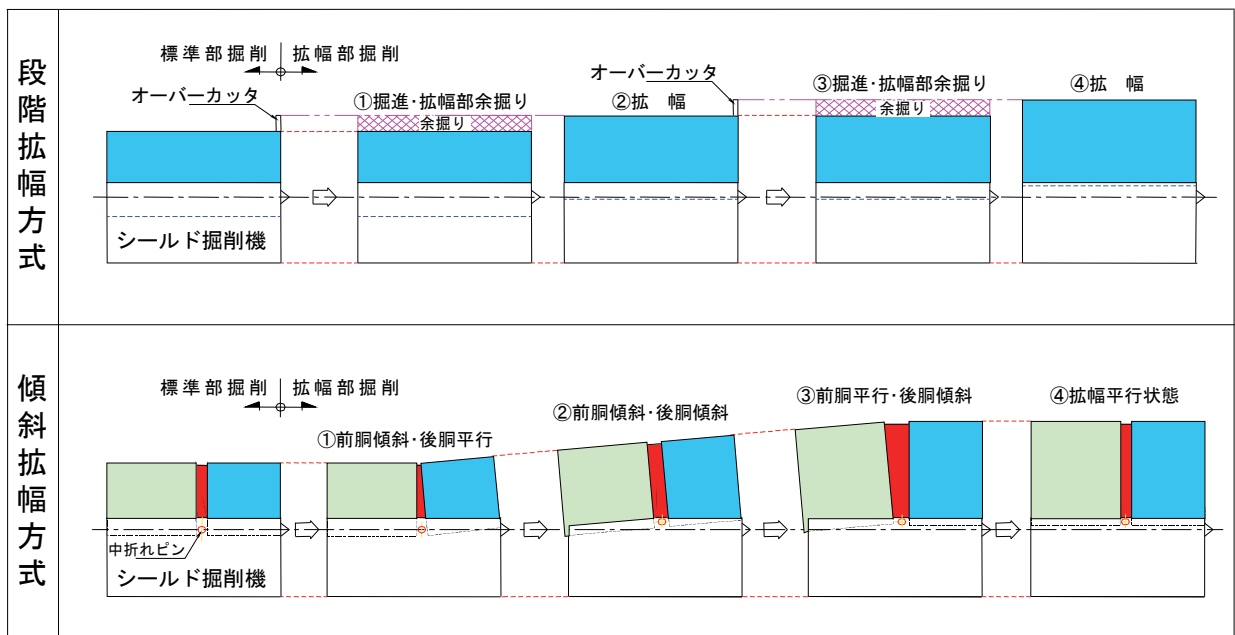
| 段階拡幅方式 | 標準部掘削 拡幅部掘削<br>オーバーカッタ<br>シールド掘削機<br>①掘進・拡幅部余掘り<br>余掘り<br>②拡　幅<br>オーバーカッタ<br>③掘進・拡幅部余掘り<br>余掘り<br>④拡　幅 |
|---|---|
| 傾斜拡幅方式 | 標準部掘削 拡幅部掘削<br>中折れピン<br>シールド掘削機<br>①前胴傾斜・後胴平行<br>②前胴傾斜・後胴傾斜<br>③前胴平行・後胴傾斜<br>④拡幅平行状態 |